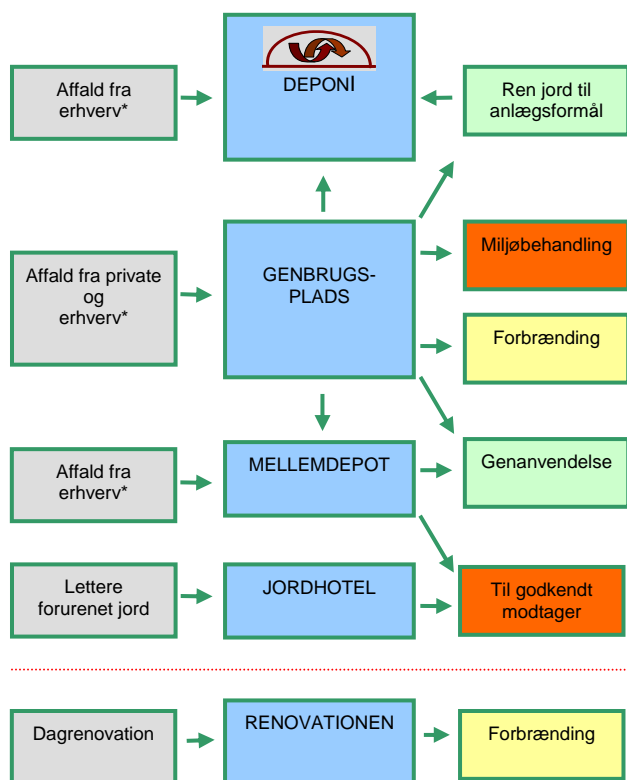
Affald fra erhverv*

DEPONI

Ren jord til anlægsformål

Affald fra private og erhverv*

GENBRUGS-PLADS

Miljøbehandling

Forbrænding

Genanvendelse

Affald fra erhverv*

MELLEMDEPOT

Lettere forurenet jord

JORDHOTEL

Til godkendt modtager

Dagrenovation

RENOVATIONEN

Forbrænding